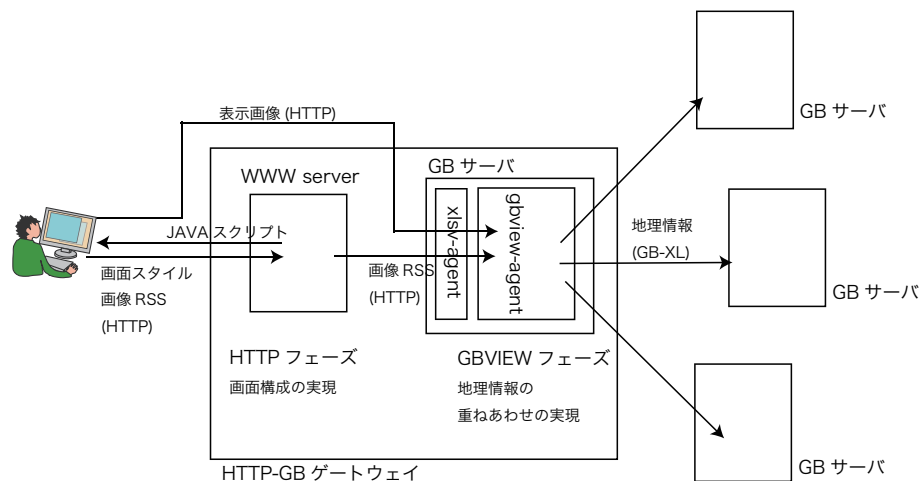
表示画像 (HTTP)

GB サーバ

WWW server

GB サーバ

xlsv-agent

gbview-agent

地理情報
(GB-XL)

GB サーバ

JAVA スクリプト

画面スタイル
画像 RSS
(HTTP)

画像 RSS
(HTTP)

HTTP フェーズ
画面構成の実現

GBVIEW フェーズ
地理情報の
重ねあわせの実現

GB サーバ

HTTP-GB ゲートウェイ